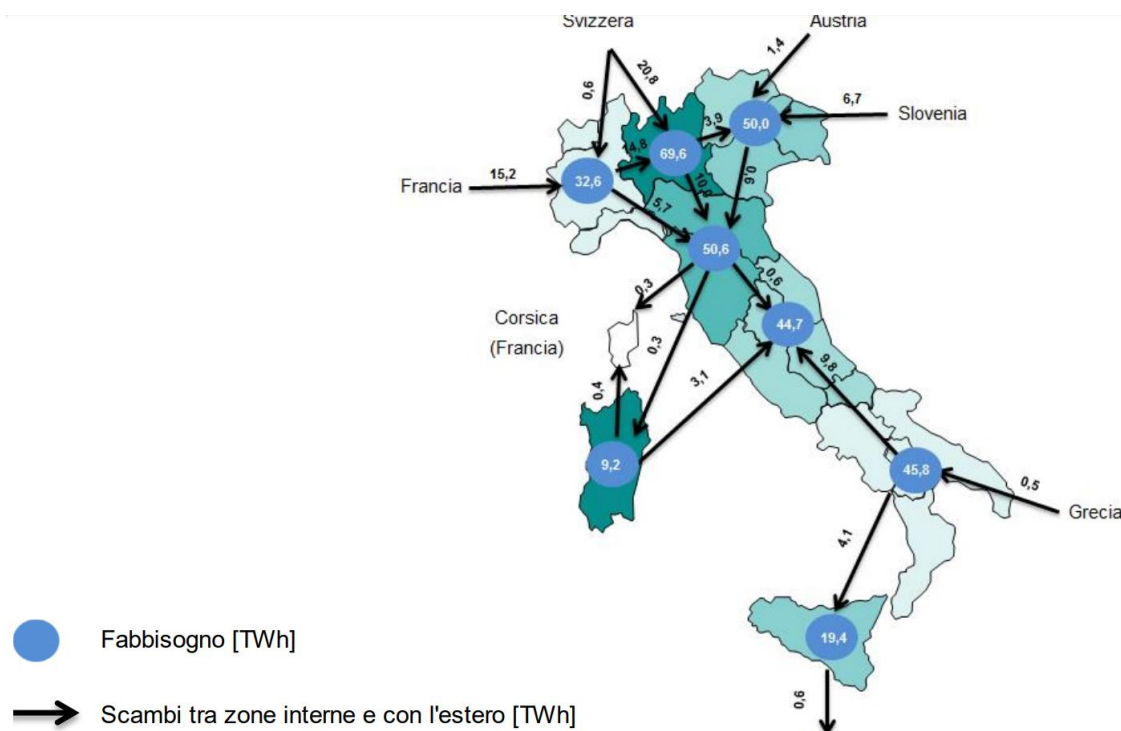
Svizzera
Austria
0,6
20,8
1,4
6,7
Slovenia
3,9
50,0
14,8
69,6
Francia
15,2
32,6
10,0
9,0
5,7
50,6
0,3
0,6
Corsica
(Francia)
44,7
0,3
3,1
0,4
9,8
9,2
45,8
0,5
Grecia
4,1
Fabbisogno [TWh]
19,4
0,6
Scambi tra zone interne e con l'estero [TWh]